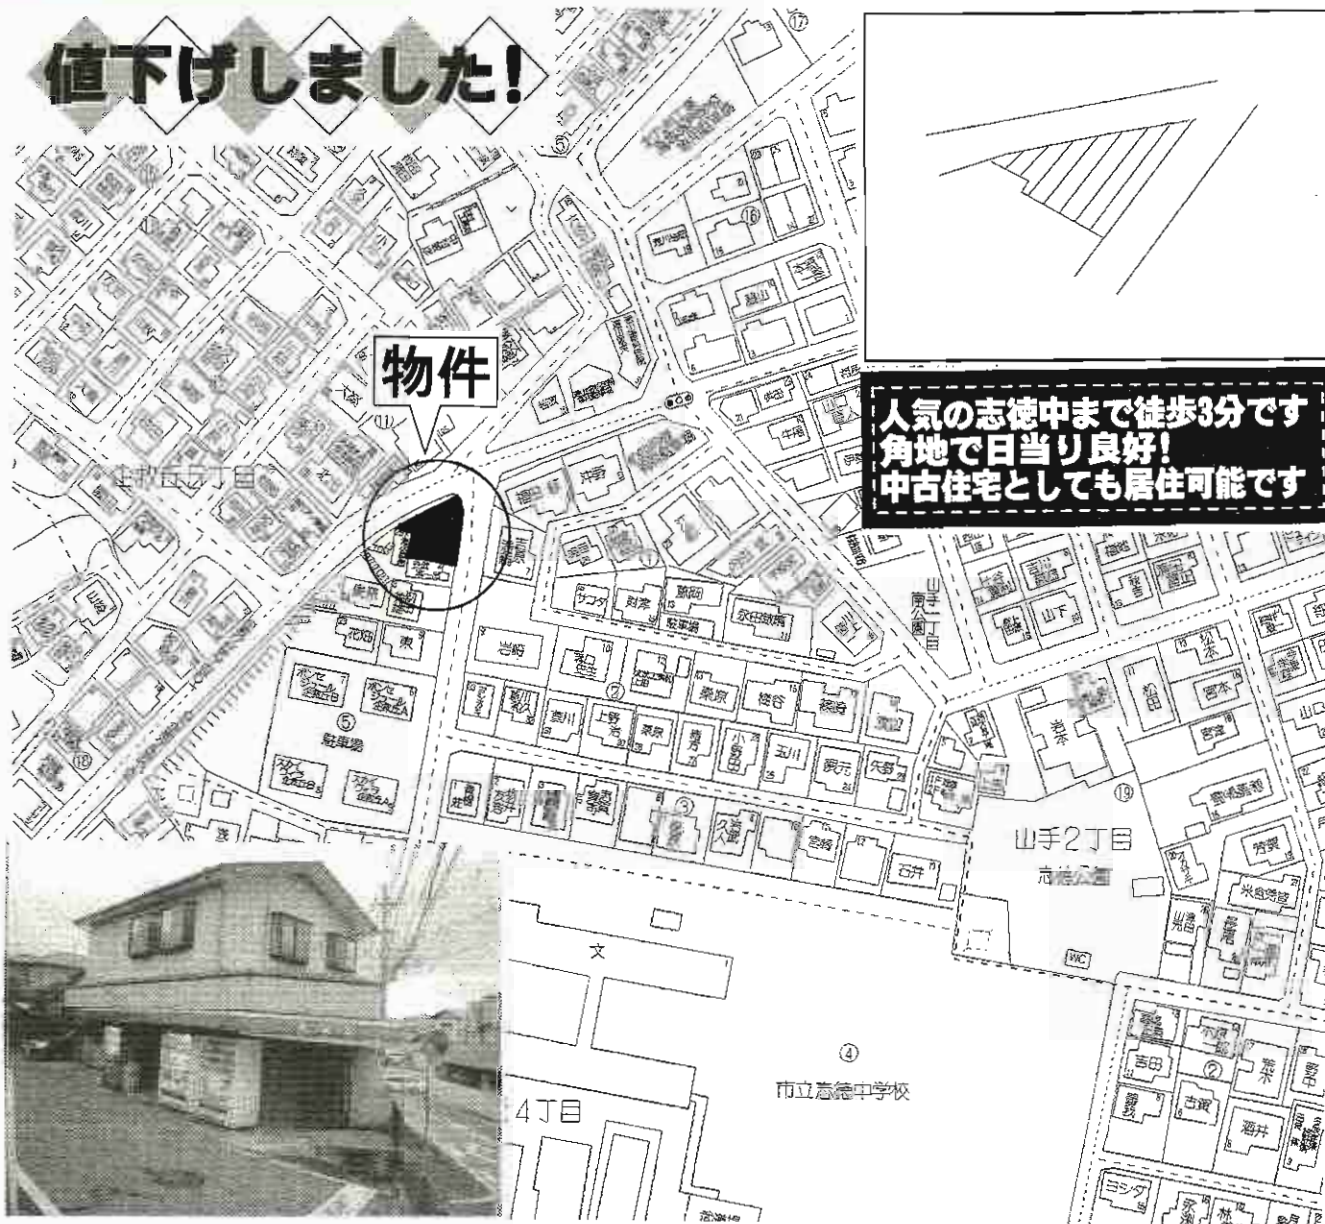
値下げしました!

物件

人気の志徳中まで徒歩3分です
角地で日当り良好!
中古住宅としても居住可能です

山手2丁目
志徳公園
市立志徳中学校
4丁目
山手南公園
駐車場
岩崎
吉田
酒井
石井
松田
山下
松本
宮本
花畑
玉川
岩崎
文